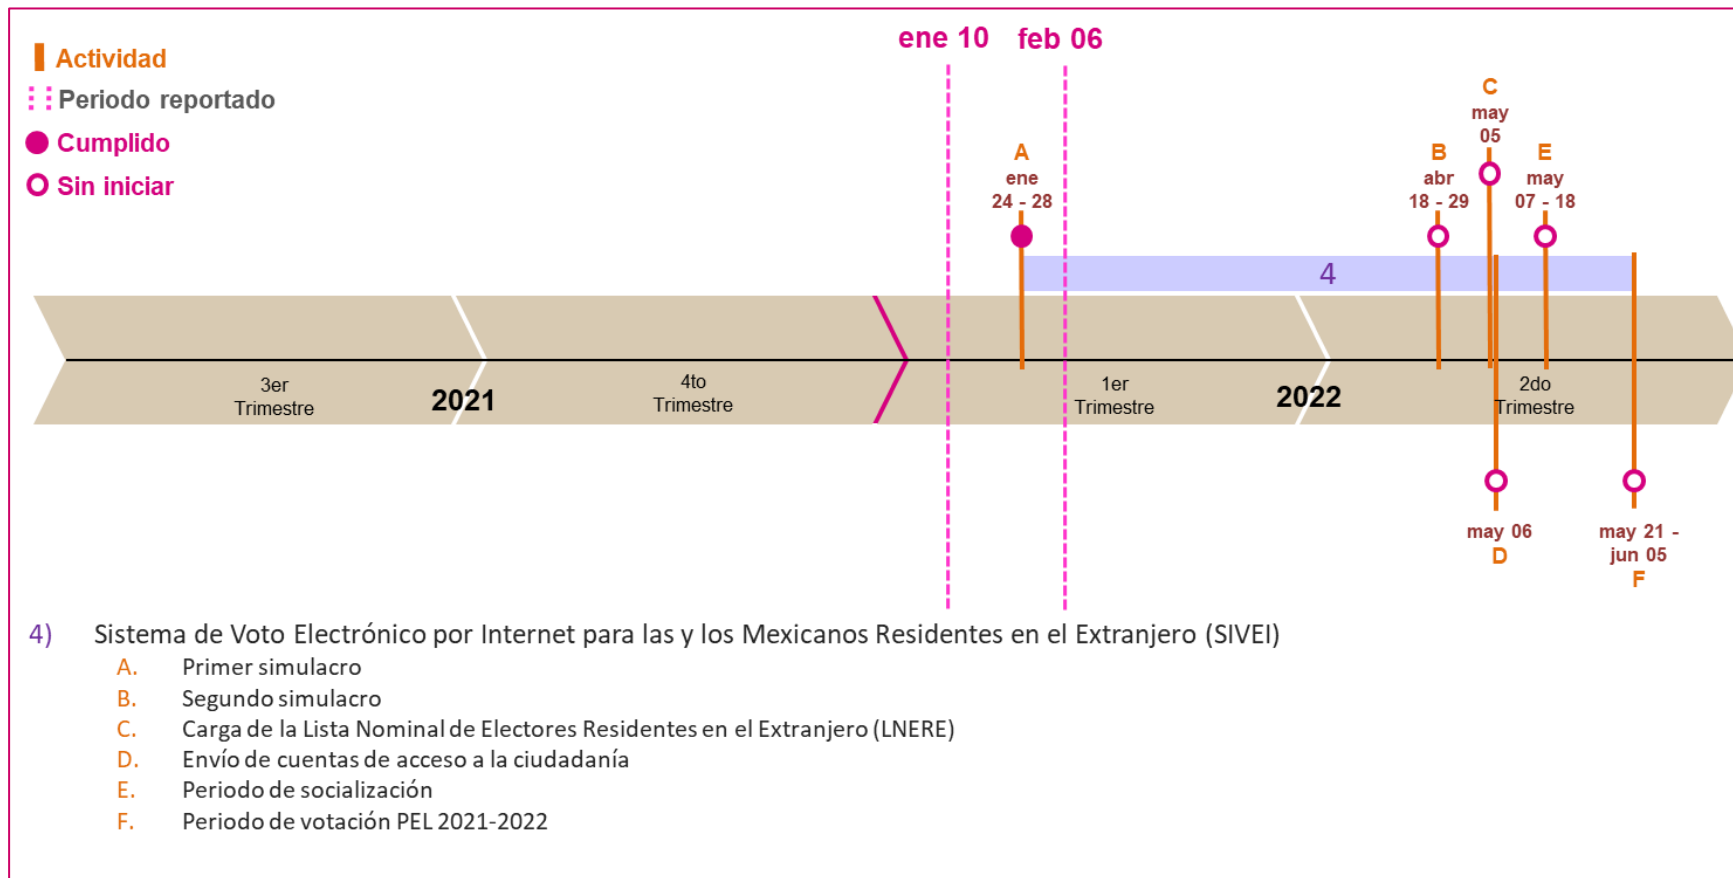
Actividad
Periodo reportado
Cumplido
Sin iniciar

ene 10 feb 06

A
ene
24 - 28

B
abr
18 - 29

C
may
05

E
may
07 - 18

4

3er Trimestre
2021
4to Trimestre
1er Trimestre
2022
2do Trimestre

may 06
D

may 21 - jun 05
F

4) Sistema de Voto Electrónico por Internet para las y los Mexicanos Residentes en el Extranjero (SIVEI)
A. Primer simulacro
B. Segundo simulacro
C. Carga de la Lista Nominal de Electores Residentes en el Extranjero (LNERE)
D. Envío de cuentas de acceso a la ciudadanía
E. Periodo de socialización
F. Periodo de votación PEL 2021-2022